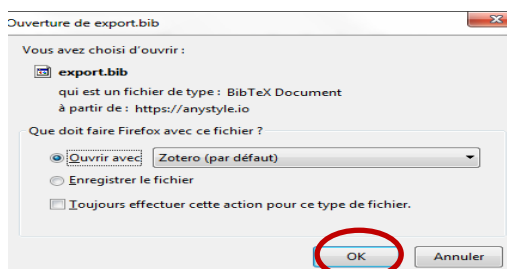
Ouverture de export.bib

Vous avez choisi d'ouvrir :

export.bib

qui est un fichier de type : BibTeX Document

à partir de : https://anystyle.io

Que doit faire Firefox avec ce fichier ?

Ouvrir avec Zotero (par défaut)

Enregistrer le fichier

Toujours effectuer cette action pour ce type de fichier.

OK

Annuler